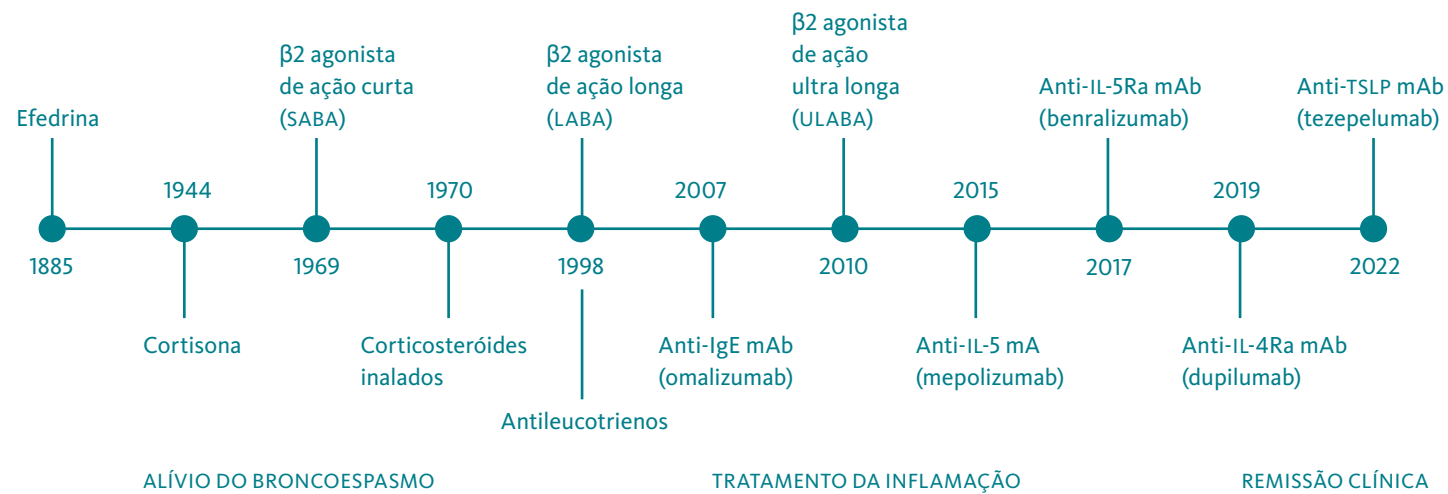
β2 agonista de ação ultra longa (ULABA)

β2 agonista de ação curta (SABA)

β2 agonista de ação longa (LABA)

Anti-IL-5Ra mAb (benralizumab)

Anti-TSLP mAb (tezepelumab)

Efedrina

1944

1970

2007

2015

2019

1885

1969

1998

2010

2017

2022

Cortisona

Corticosteróides inalados

Antileucotrienos

Anti-IgE mAb (omalizumab)

Anti-IL-5 mA (mepolizumab)

Anti-IL-4Ra mAb (dupilumab)

ALÍVIO DO BRONCOESPASMO

TRATAMENTO DA INFLAMAÇÃO

REMISSÃO CLÍNICA